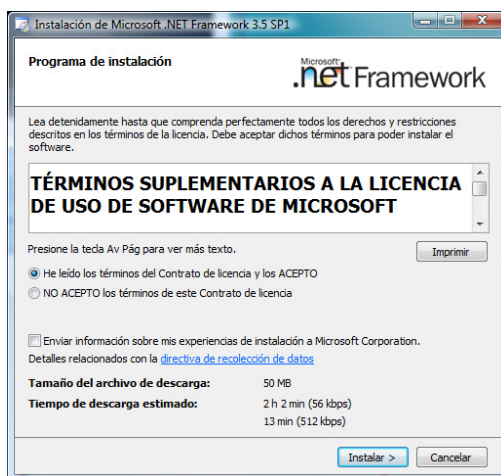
Instalación de Microsoft .NET Framework 3.5 SP1

Programa de instalación

Microsoft® .net Framework

Lea detenidamente hasta que comprenda perfectamente todos los derechos y restricciones descritos en los términos de la licencia. Debe aceptar dichos términos para poder instalar el software.

TÉRMINOS SUPLEMENTARIOS A LA LICENCIA DE USO DE SOFTWARE DE MICROSOFT

Presione la tecla Av Pág para ver más texto.

Imprimir

He leído los términos del Contrato de licencia y los ACEPTO

NO ACEPTO los términos de este Contrato de licencia

Enviar información sobre mis experiencias de instalación a Microsoft Corporation.

Detalles relacionados con la directiva de recolección de datos

| Tamaño del archivo de descarga: | 50 MB |
|---|---|
| Tiempo de descarga estimado: | 2 h 2 min (56 kbps) |
| | 13 min (512 kbps) |

Instalar >

Cancelar